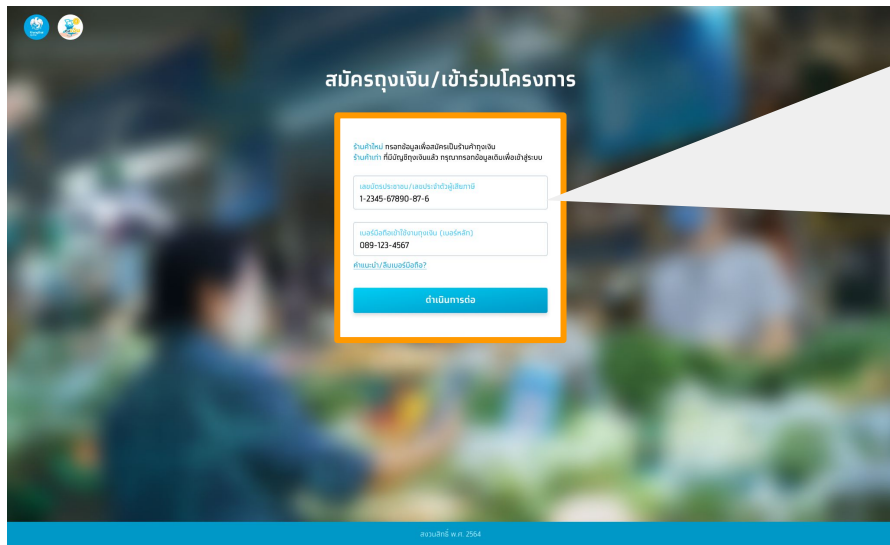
สมัครถุงเงิน/เข้าร่วมโครงการ

ร้านค้าใหม่ กรอกข้อมูลเพื่อสมัครเป็นร้านค้าถุงเงิน
ร้านค้าเก่า ที่มีบัญชีถุงเงินแล้ว กรุณากรอกข้อมูลเดิมเพื่อเข้าสู่ระบบ

เลขบัตรประชาชน/เลขประจำตัวผู้เสียภาษี
1-2345-67890-87-6

เบอร์มือถือเข้าใช้งานถุงเงิน (เบอร์หลัก)
089-123-4567

คำแนะนำ/ลืมเบอร์มือถือ?

ดำเนินการต่อ

สงวนลิขสิทธิ์ พ.ศ. 2564